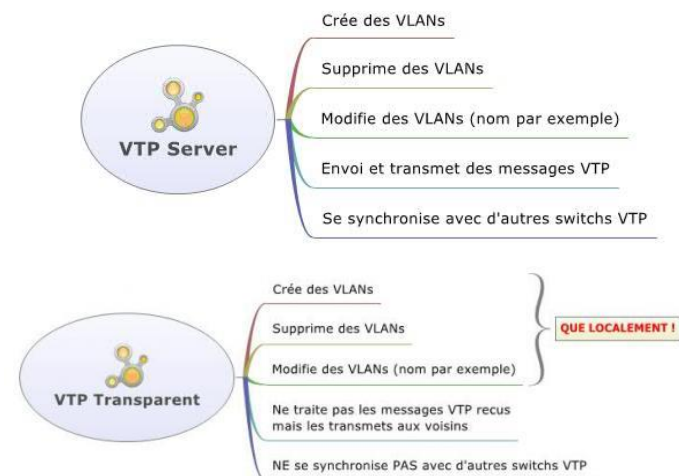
VTP Server

Crée des VLANs

Supprime des VLANs

Modifie des VLANs (nom par exemple)

Envoi et transmet des messages VTP

Se synchronise avec d'autres switchs VTP

VTP Transparent

Crée des VLANs

Supprime des VLANs

Modifie des VLANs (nom par exemple)

QUE LOCALEMENT !

Ne traite pas les messages VTP recus mais les transmets aux voisins

NE se synchronise PAS avec d'autres switchs VTP